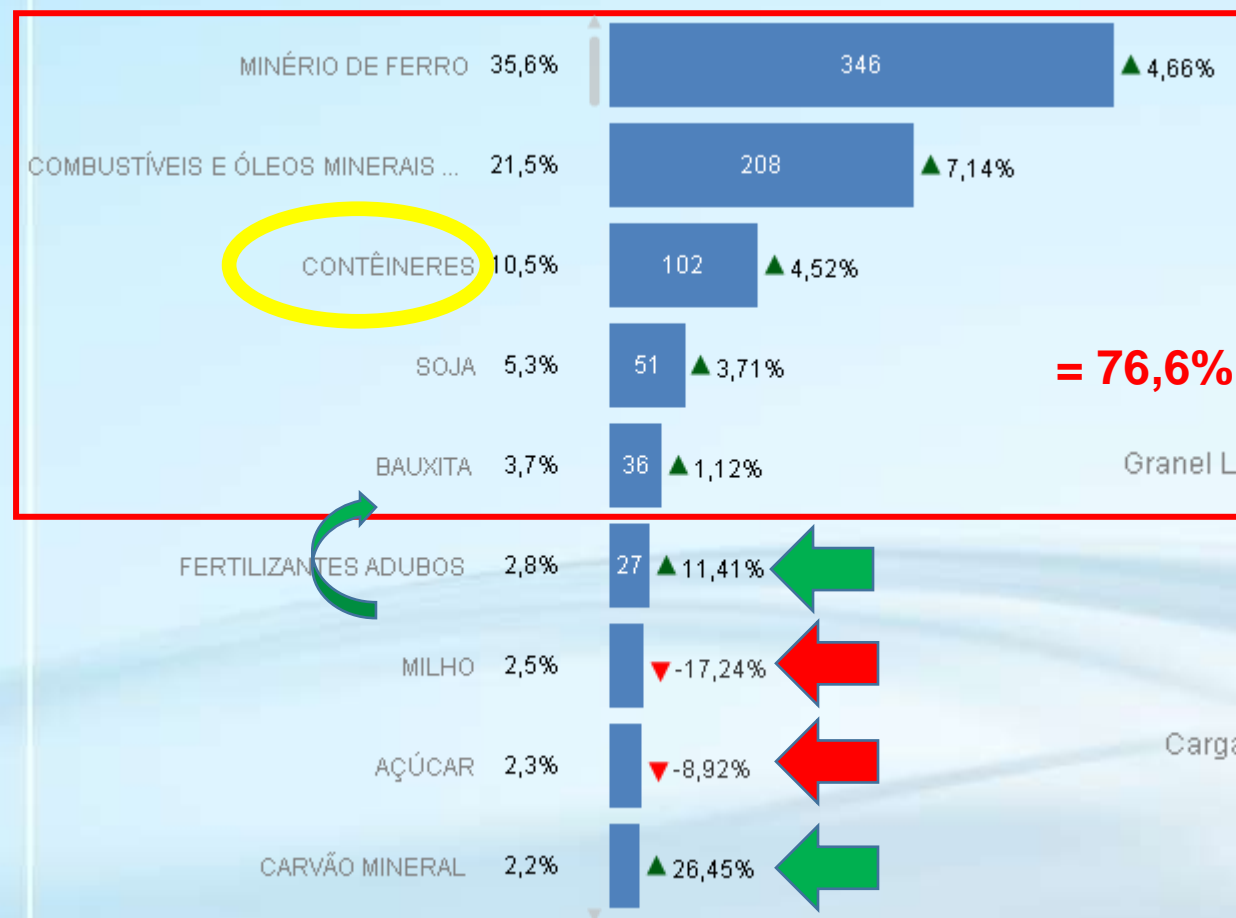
MINÉRIO DE FERRO 35,6% 346 ▲4,66%

COMBUSTÍVEIS E ÓLEOS MINERAIS ... 21,5% 208 ▲7,14%

CONTÊINERES 10,5% 102 ▲4,52%

SOJA 5,3% 51 ▲3,71%

= 76,6%

BAUXITA 3,7% 36 ▲1,12%

Granel L

FERTILIZANTES ADUBOS 2,8% 27 ▲11,41%

MILHO 2,5% ▼-17,24%

AÇÚCAR 2,3% ▼-8,92%

Carga

CARVÃO MINERAL 2,2% ▲26,45%